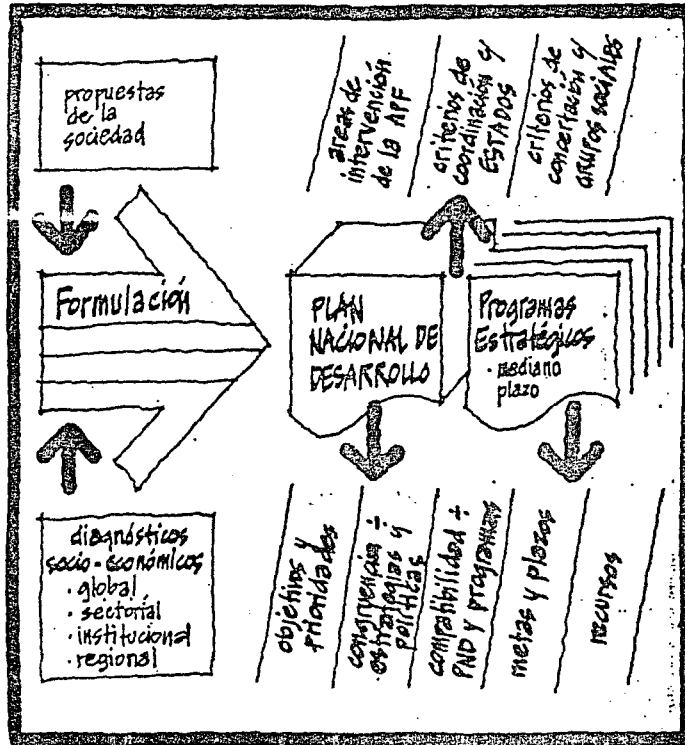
propuestas de la sociedad

áreas de intervención de la APF

criterios de coordinación y ESTADOS

criterios de concertación y grupos sociales

Formulación

PLAN NACIONAL DE DESARROLLO

Programas Estratégicos
· mediano plazo

diagnósticos socio-económicos
· global
· sectorial
· institucional
· regional

objetivos y prioridades

consistencia: estrategias y políticas

compatibilidad: PND y programas

metas y plazos

recursos